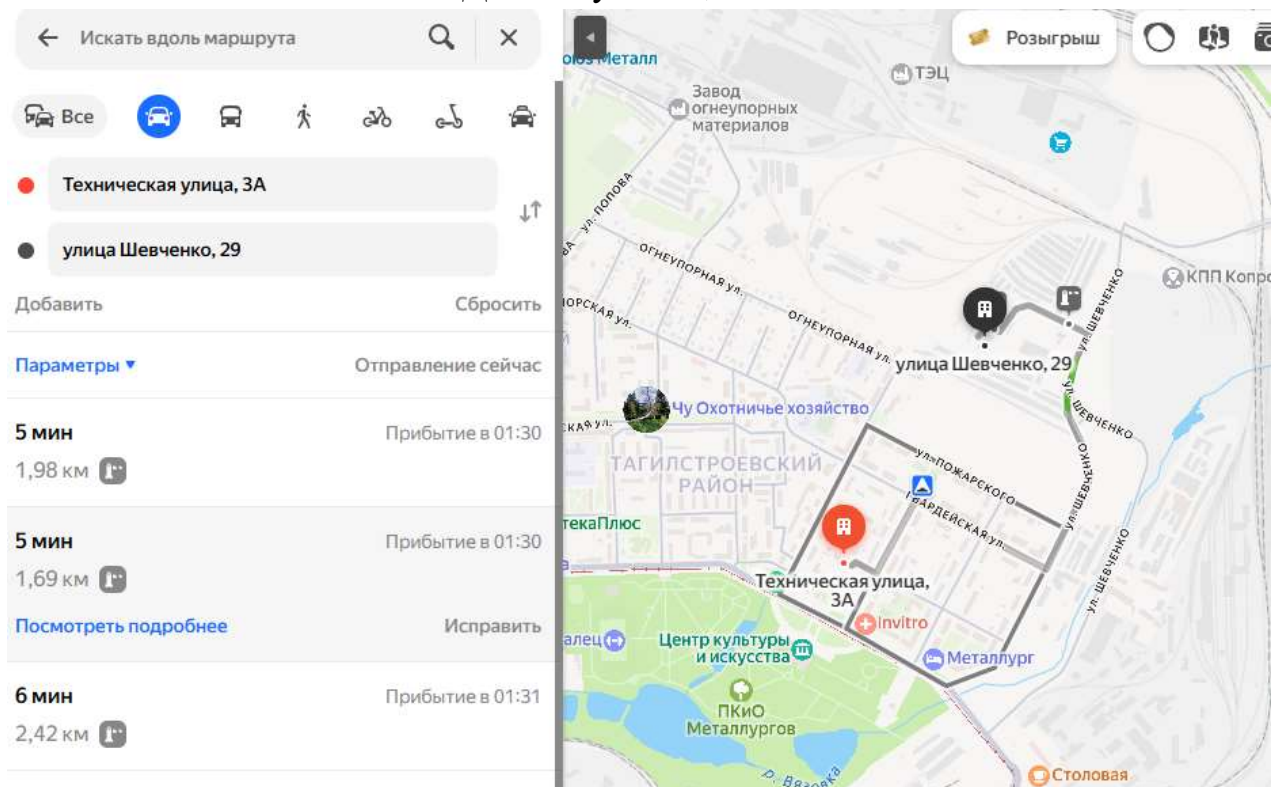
Искать вдоль маршрута

Все

Техническая улица, 3А

улица Шевченко, 29

Добавить

Сбросить

Параметры ▾

Отправление сейчас

5 мин

Прибытие в 01:30

1,98 км

5 мин

Прибытие в 01:30

1,69 км

Посмотреть подробнее

Исправить

6 мин

Прибытие в 01:31

2,42 км

Розыгрыш

юз Металл

Завод огнеупорных материалов

ТЭЦ

ул. Попова

Огнеупорная ул.

орская ул.

Огнеупорная ул.

улица Шевченко, 29

КПП Копро

ул. Шевченко

Чу Охотничье хозяйство

ская ул.

ТАГИЛСТРОЕВСКИЙ РАЙОН

ул. Пожарского

Гвардейская ул.

ул. Шевченко

текаПлюс

Техническая улица, 3А

Invitro

алец

Центр культуры и искусства

Металлург

ПКиО Металлургов

р. Вязовка

Столовая